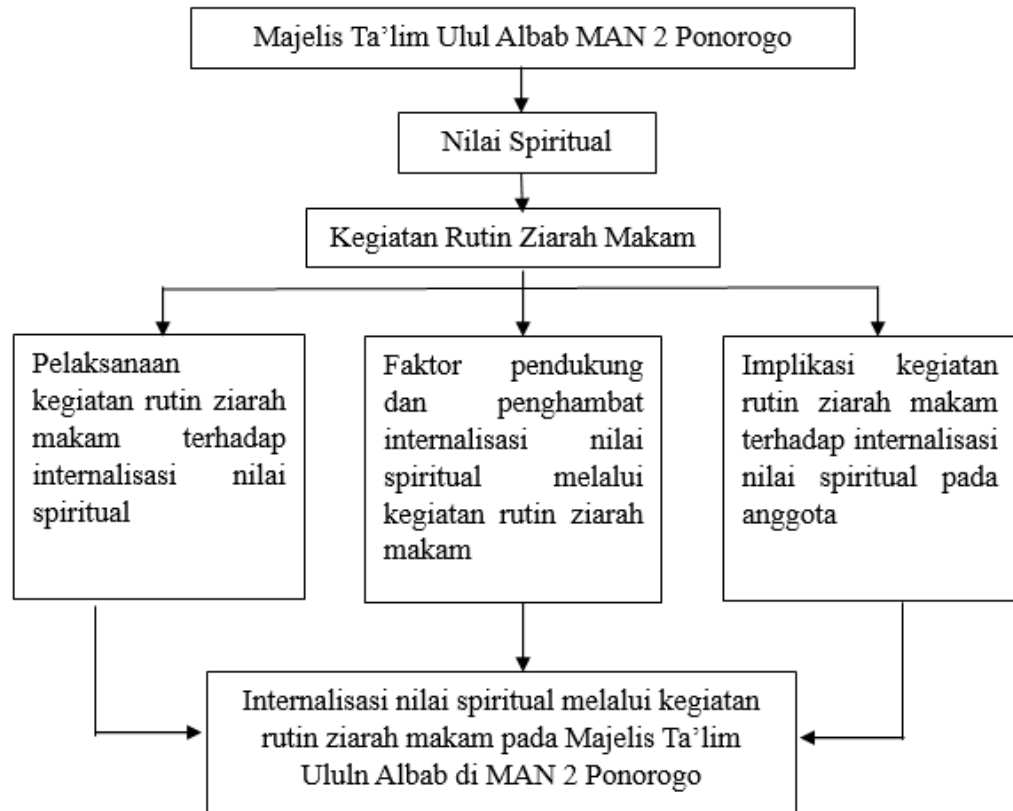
Majelis Ta'lim Ulul Albab MAN 2 Ponorogo

Nilai Spiritual

Kegiatan Rutin Ziarah Makam

Pelaksanaan kegiatan rutin ziarah makam terhadap internalisasi nilai spiritual

Faktor pendukung dan penghambat internalisasi nilai spiritual melalui kegiatan rutin ziarah makam

Implikasi kegiatan rutin ziarah makam terhadap internalisasi nilai spiritual pada anggota

Internalisasi nilai spiritual melalui kegiatan rutin ziarah makam pada Majelis Ta'lim Ululn Albab di MAN 2 Ponorogo